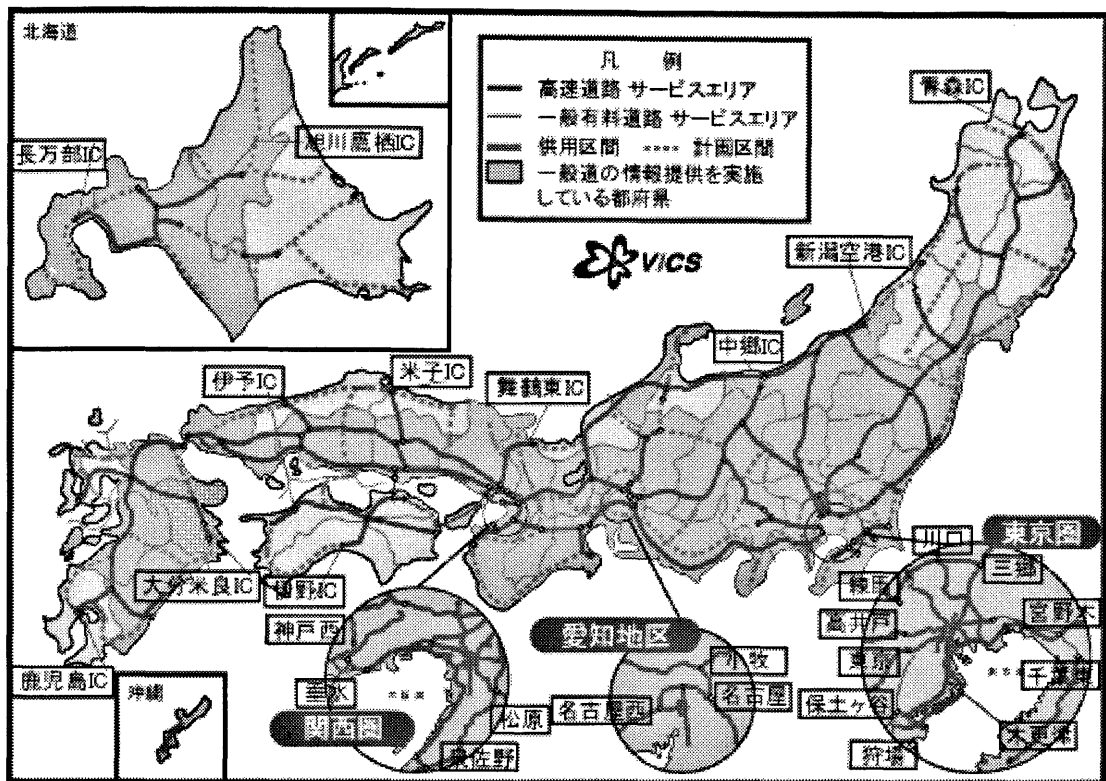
北海道

凡　例
高速道路 サービスエリア
一般有料道路 サービスエリア
供用区間　計画区間
一般道の情報提供を実施している都府県

VICS

青森IC
旭川鷹栖IC
長万部IC
新潟空港IC
中郷IC
伊予IC
米子IC
舞鶴東IC
川口
東京圏
三郷
練馬
高井戸
宮野木
大分米良IC
須野IC
神戸西
東京
千葉東
愛知地区
小牧
名古屋
鹿児島IC
沖縄
垂水
松原
名古屋西
保土ヶ谷
関西圏
泉佐野
狩場
木更津